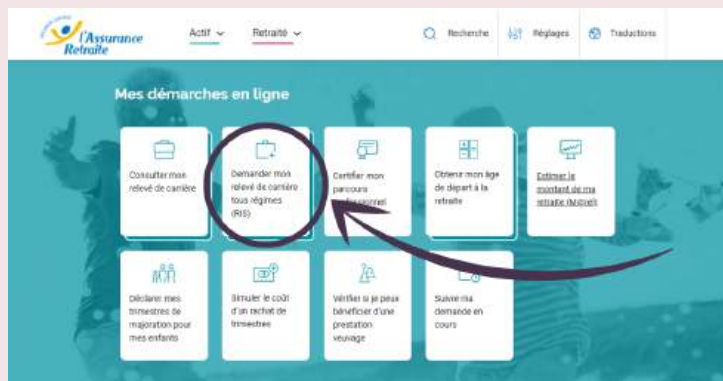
l'Assurance Retraite

Actif

Retraité

Recherche

Réglages

Traductions

Mes démarches en ligne

Consulter mon relevé de carrière

Demander mon relevé de carrière tous régimes (RIS)

Certifier mon parcours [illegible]

Obtenir mon âge de départ à la retraite

Estimer le montant de ma retraite (M@rel)

Déclarer mes trimestres de majoration pour mes enfants

Simuler le coût d'un rachat de trimestres

Vérifier si je peux bénéficier d'une prestation veuvage

Suivre ma demande en cours